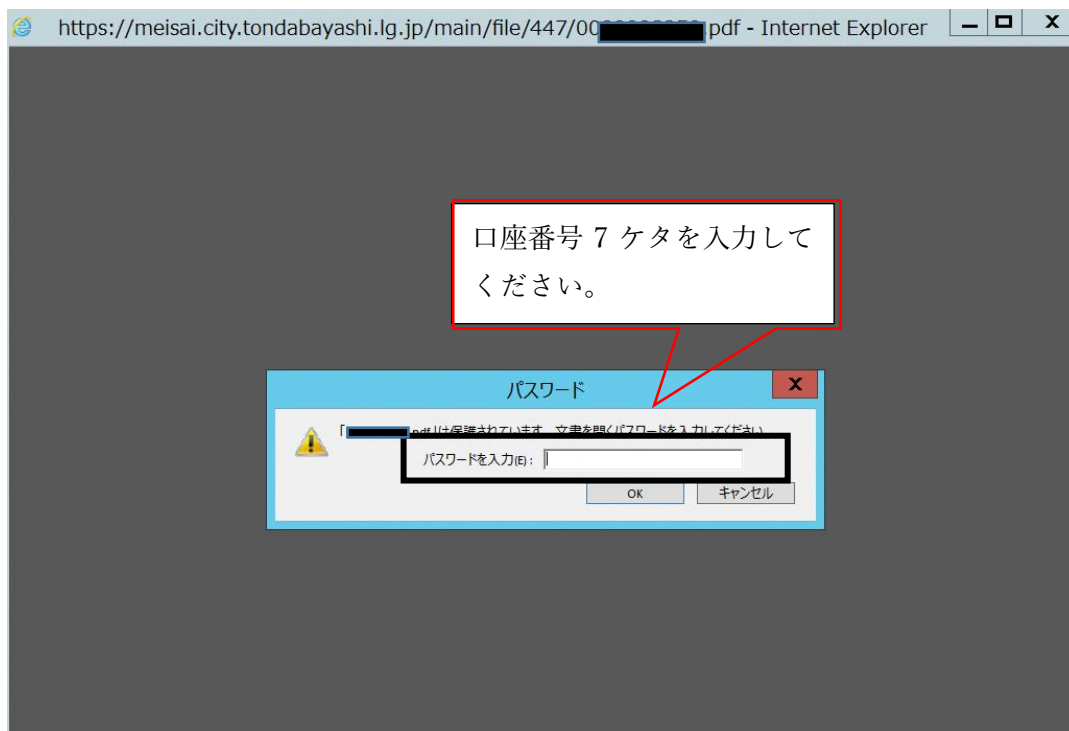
https://meisai.city.tondabayashi.lg.jp/main/file/447/00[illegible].pdf - Internet Explorer

口座番号 7 ケタを入力してください。

パスワード

「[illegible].pdf」は保護されています。文書を開くパスワードを入力してください。

パスワードを入力(E):

OK

キャンセル